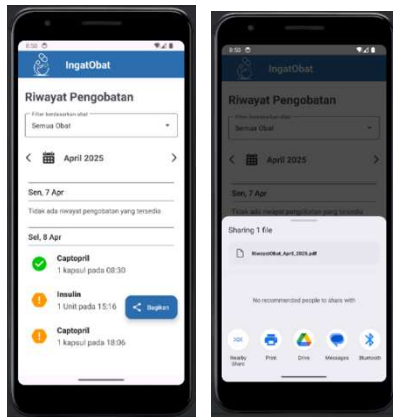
8:50

IngatObat

Riwayat Pengobatan

Filter berdasarkan obat
Semua Obat

April 2025

Sen, 7 Apr

Tidak ada riwayat pengobatan yang tersedia

Sel, 8 Apr

Captopril
1 kapsul pada 08:30

Insulin
1 Unit pada 15:16

Bagikan

Captopril
1 kapsul pada 18:06

8:50

IngatObat

Riwayat Pengobatan

Filter berdasarkan obat
Semua Obat

April 2025

Sen, 7 Apr

Tidak ada riwayat pengobatan yang tersedia

Sharing 1 file

RiwayatObat_April_2025.pdf

No recommended people to share with

Nearby Share

Print

Drive

Messages

Bluetooth